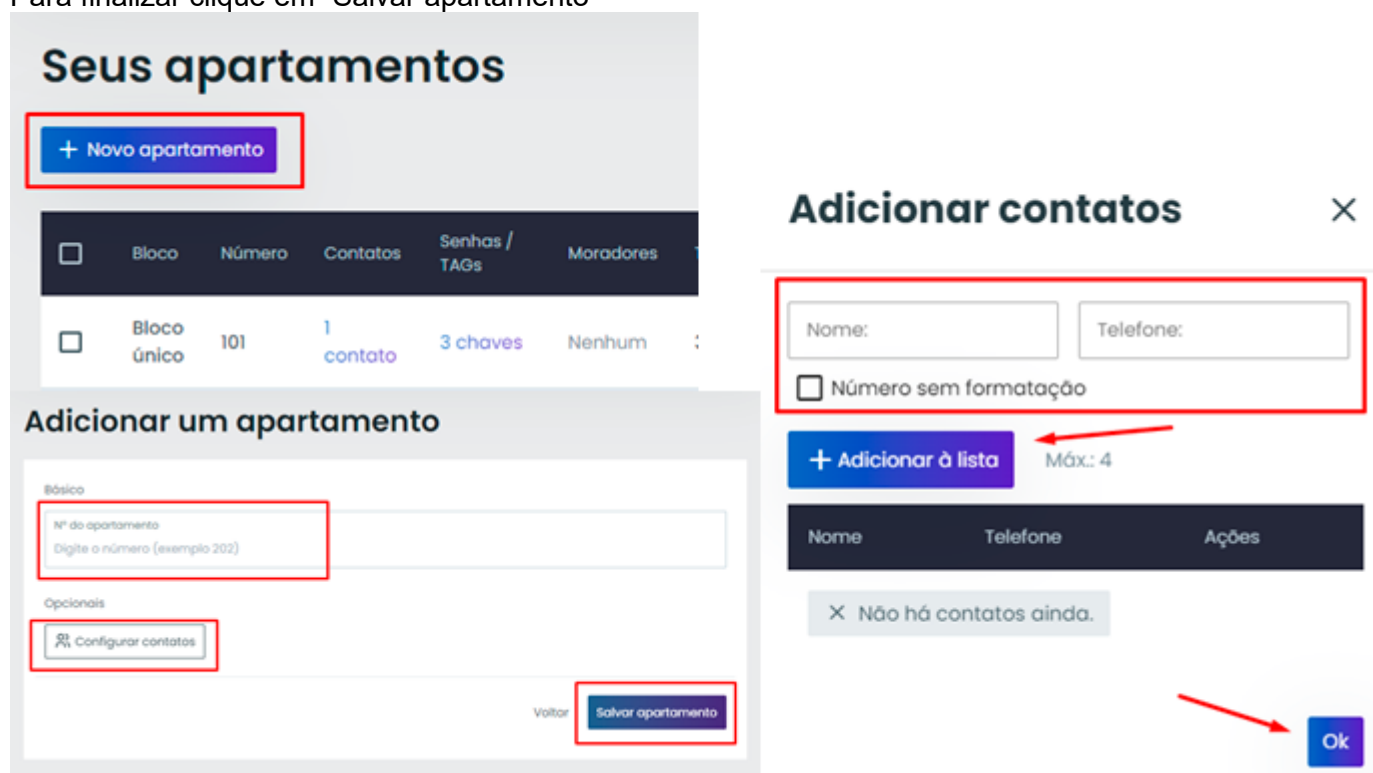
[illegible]

Seus apartamentos

+ Novo apartamento

| | Bloco | Número | Contatos | Senhas / TAGs | Moradores |
|---|---|---|---|---|---|
| | Bloco único | 101 | 1 contato | 3 chaves | Nenhum |

Adicionar um apartamento

Básico

Nº do apartamento

Digite o número (exemplo 202)

Opcionais

Configurar contatos

Voltar

Salvar apartamento

Adicionar contatos

×

Nome:

Telefone:

Número sem formatação

+ Adicionar à lista

Máx.: 4

| Nome | Telefone | Ações |
|---|---|---|

× Não há contatos ainda.

Ok